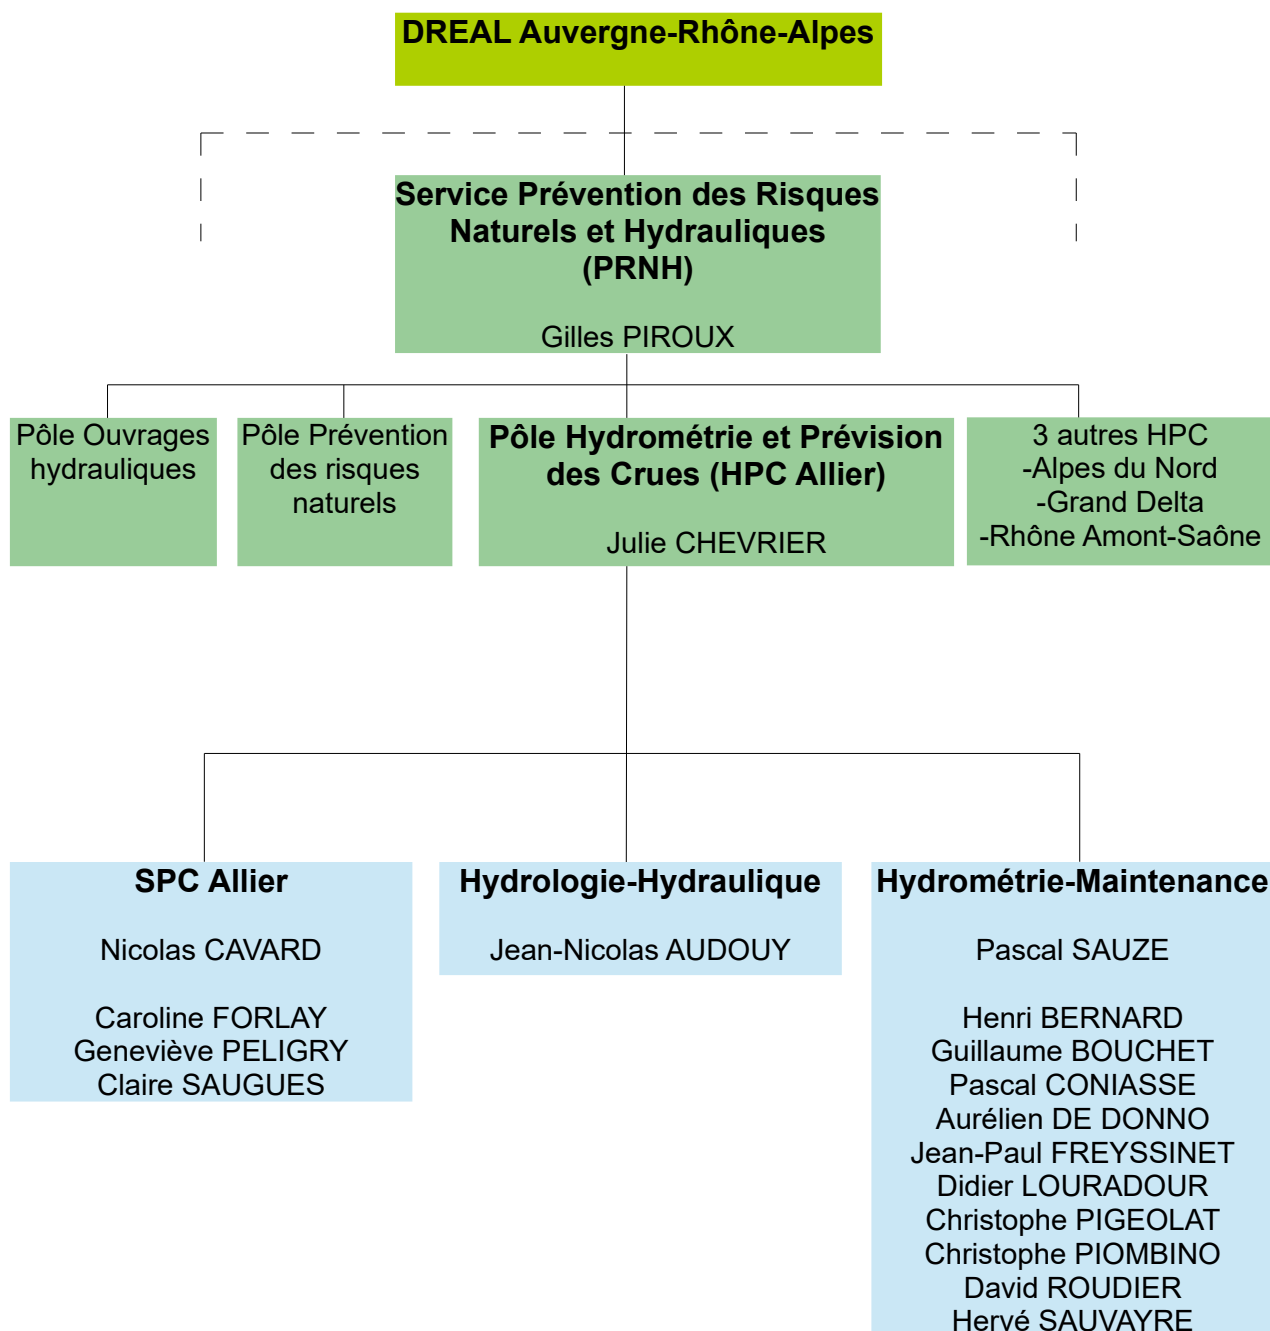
DREAL Auvergne-Rhône-Alpes

Service Prévention des Risques Naturels et Hydrauliques (PRNH)

Gilles PIROUX

Pôle Ouvrages hydrauliques

Pôle Prévention des risques naturels

Pôle Hydrométrie et Prévision des Crues (HPC Allier)

Julie CHEVRIER

3 autres HPC
-Alpes du Nord
-Grand Delta
-Rhône Amont-Saône

SPC Allier

Nicolas CAVARD

Caroline FORLAY
Geneviève PELIGRY
Claire SAUGUES

Hydrologie-Hydraulique

Jean-Nicolas AUDOUY

Hydrométrie-Maintenance

Pascal SAUZE

Henri BERNARD
Guillaume BOUCHET
Pascal CONIASSE
Aurélien DE DONNO
Jean-Paul FREYSSINET
Didier LOURADOUR
Christophe PIGEOLAT
Christophe PIOMBINO
David ROUDIER
Hervé SAUVAYRE